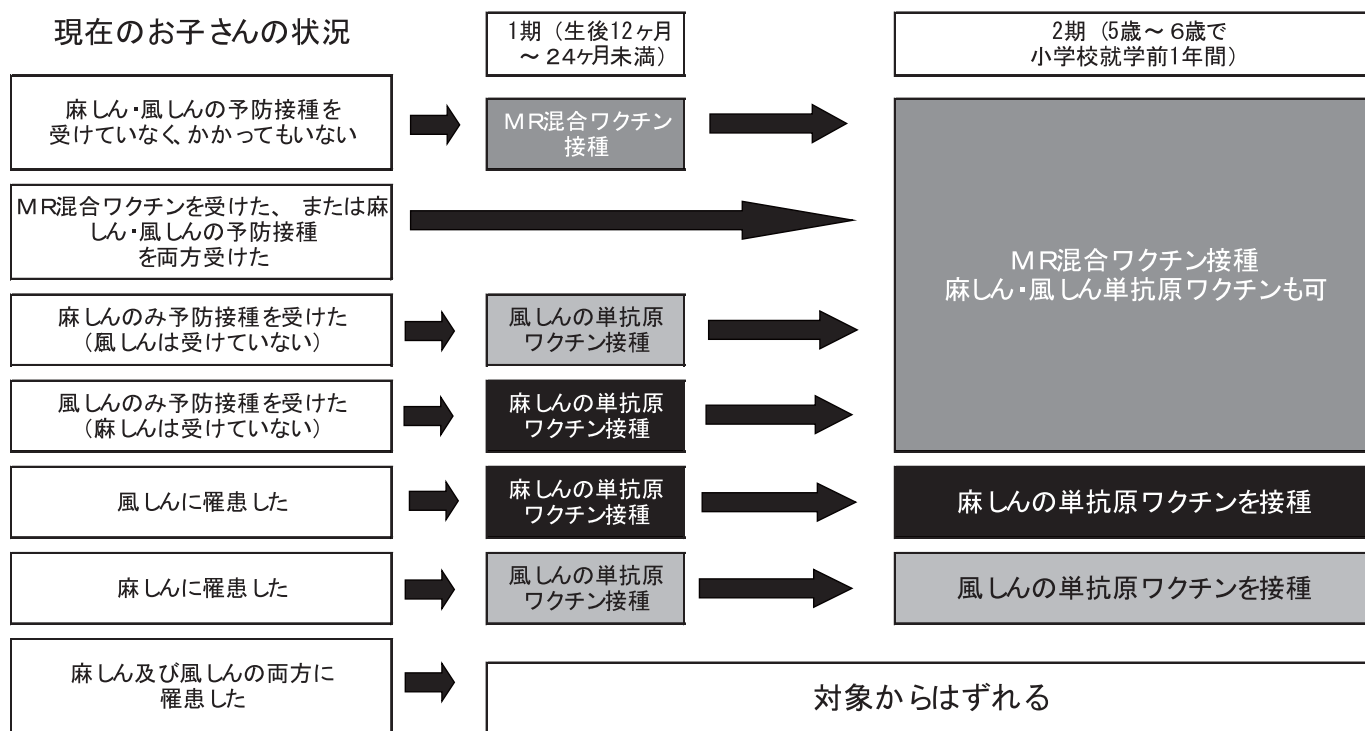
現在のお子さんの状況

1期（生後12ヶ月～24ヶ月未満）

2期（5歳～6歳で小学校就学前1年間）

麻しん･風しんの予防接種を受けていなく､かかってもいない

MR混合ワクチン接種

MR混合ワクチンを受けた、 または麻しん･風しんの予防接種を両方受けた

MR混合ワクチン接種
麻しん･風しん単抗原ワクチンも可

麻しんのみ予防接種を受けた（風しんは受けていない）

風しんの単抗原ワクチン接種

風しんのみ予防接種を受けた（麻しんは受けていない）

麻しんの単抗原ワクチン接種

風しんに罹患した

麻しんの単抗原ワクチン接種

麻しんの単抗原ワクチンを接種

麻しんに罹患した

風しんの単抗原ワクチン接種

風しんの単抗原ワクチンを接種

麻しん及び風しんの両方に罹患した

対象からはずれる